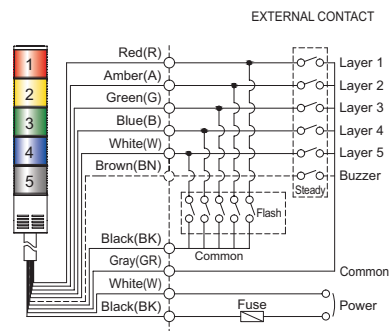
EXTERNAL CONTACT

1
2
3
4
5

Red(R)
Amber(A)
Green(G)
Blue(B)
White(W)
Brown(BN)

Layer 1
Layer 2
Layer 3
Layer 4
Layer 5
Buzzer

Steady

Flash

Black(BK)
Gray(GR)
White(W)
Black(BK)

Common

Common

Fuse

Power